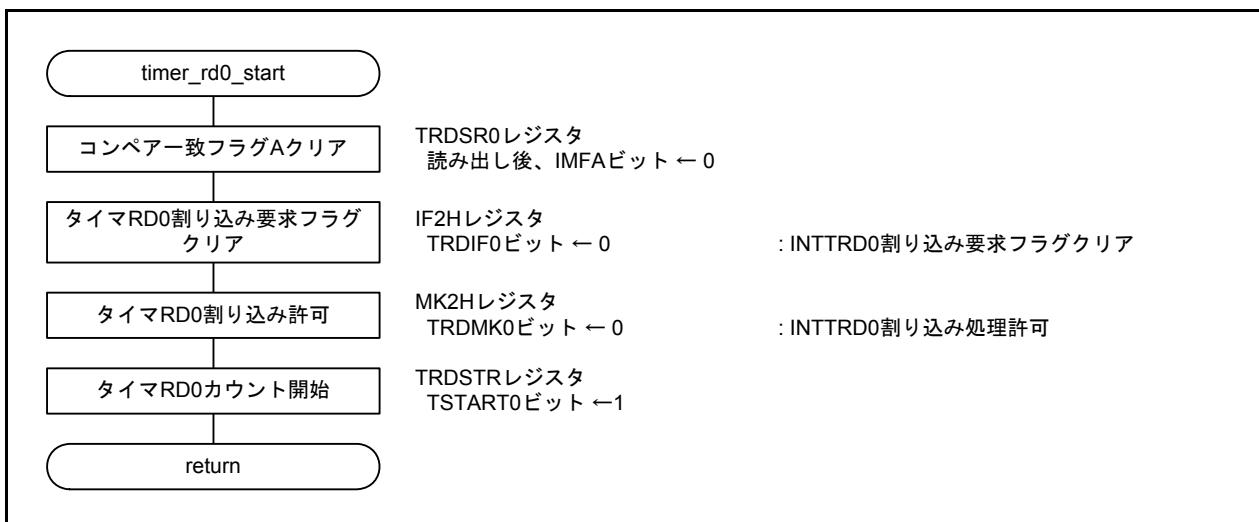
timer_rd0_start

コンペアー致フラグAクリア

TRDSR0レジスタ
読み出し後、IMFAビット ← 0

タイマRD0割り込み要求フラグクリア

IF2Hレジスタ
TRDIF0ビット ← 0 : INTTRD0割り込み要求フラグクリア

タイマRD0割り込み許可

MK2Hレジスタ
TRDMK0ビット ← 0 : INTTRD0割り込み処理許可

タイマRD0カウント開始

TRDSTRレジスタ
TSTART0ビット ←1

return